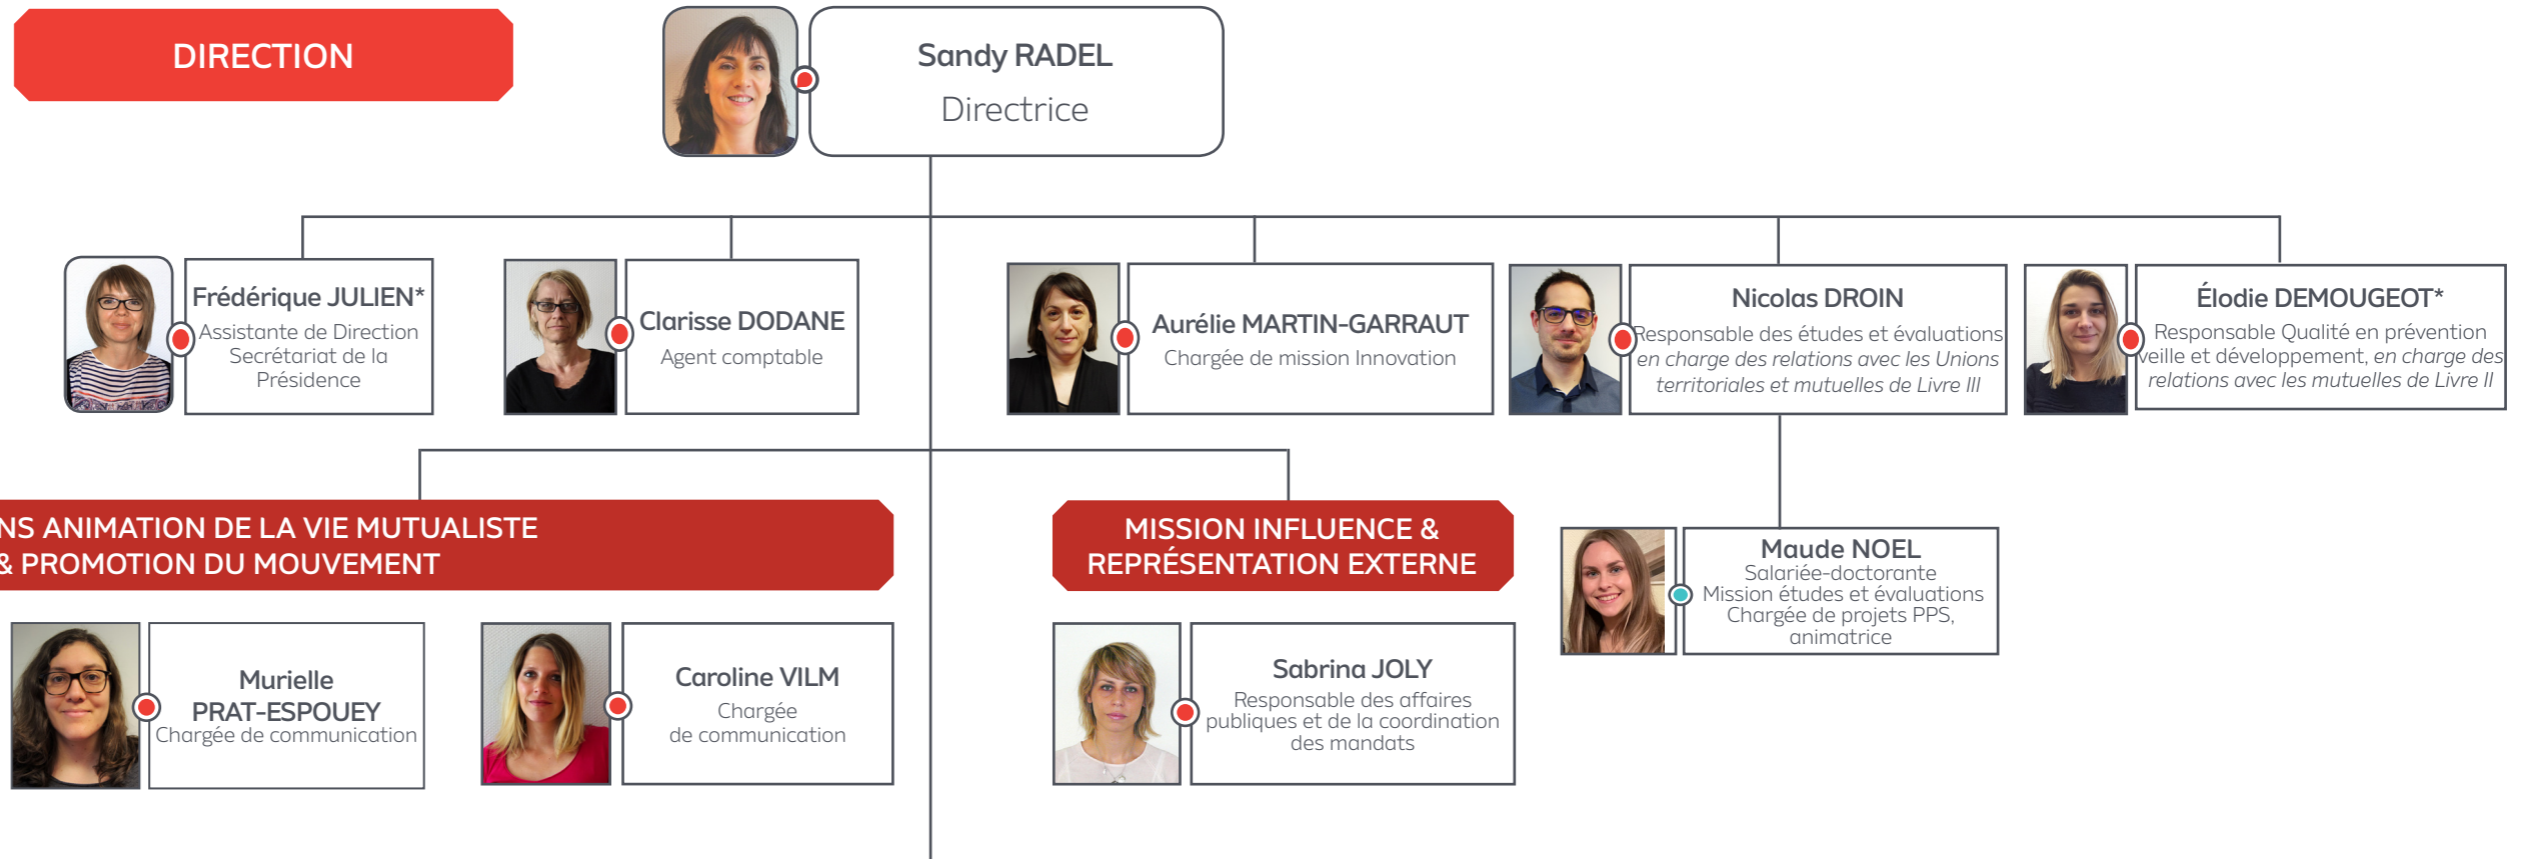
DIRECTION

Sandy RADEL
Directrice

Frédérique JULIEN*
Assistante de Direction
Secrétariat de la Présidence

Clarisse DODANE
Agent comptable

Aurélie MARTIN-GARRAUT
Chargée de mission Innovation

Nicolas DROIN
Responsable des études et évaluations
*en charge des relations avec les Unions territoriales et mutuelles de Livre III*

Élodie DEMOUGEOT*
Responsable Qualité en prévention veille et développement, *en charge des relations avec les mutuelles de Livre II*

NS ANIMATION DE LA VIE MUTUALISTE & PROMOTION DU MOUVEMENT

MISSION INFLUENCE & REPRÉSENTATION EXTERNE

Maude NOEL
Salariée-doctorante
Mission études et évaluations
Chargée de projets PPS, animatrice

Murielle PRAT-ESPOUEY
Chargée de communication

Caroline VILM
Chargée de communication

Sabrina JOLY
Responsable des affaires publiques et de la coordination des mandats